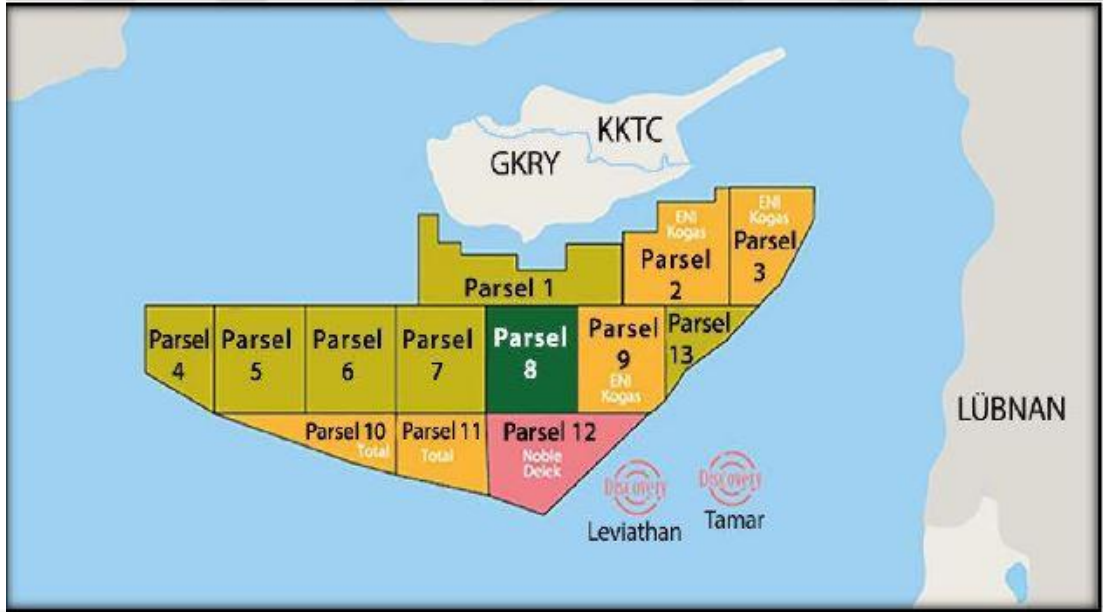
KKTC
GKRY
ENI Kogas
ENI Kogas
Parsel 2
Parsel 3
Parsel 1
Parsel 4
Parsel 5
Parsel 6
Parsel 7
Parsel 8
Parsel 9
ENI Kogas
Parsel 13
Parsel 10
Total
Parsel 11
Total
Parsel 12
Noble Delek
Discovery
Discovery
Leviathan
Tamar
LÜBNAN